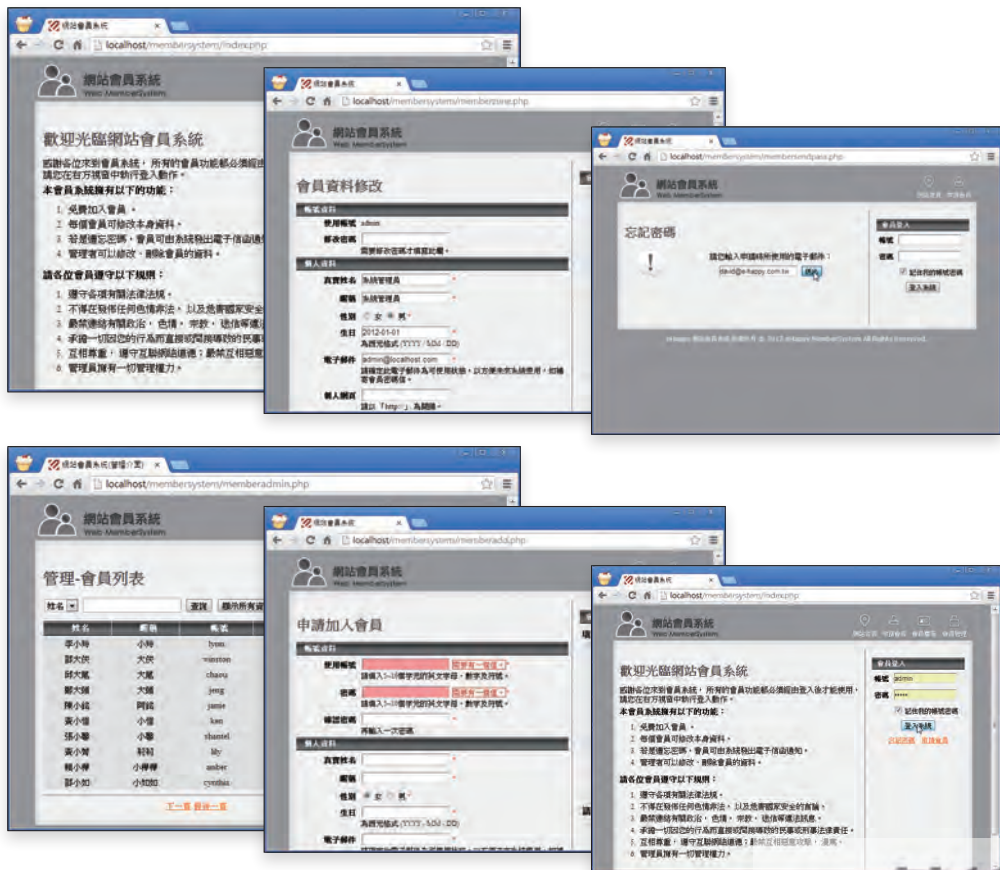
網站會員系統

localhost/membersystem/index.php

網站會員系統
Web MemberSystem

歡迎光臨網站會員系統

感謝各位來到會員系統，所有的會員功能都必須經由登入後才能使用，請您在右方填寫中執行登入動作。

本會員系統擁有以下的功能：

1. 免費加入會員。
2. 每個會員可修改本身資料。
3. 若是遺忘密碼，會員可由系統發出電子信函通知。
4. 管理者可以修改、刪除會員的資料。

請各位會員遵守以下規則：

1. 遵守各項有關法律法規。
2. 不得在發佈任何色情非法，以及危害國家安全的言論。
3. 嚴禁連結有關政治，色情，宗教，迷信等違法訊息。
4. 承擔一切因您的行為而直接或間接導致的民事或刑事法律責任。
5. 互相尊重，遵守互聯網絡道德；嚴禁互相惡意攻擊，漫罵。
6. 管理員擁有一切管理權力。

網站會員系統

localhost/membersystem/memberzone.php

網站會員系統
Web MemberSystem

會員資料修改

帳號資料

使用帳號 admin

修改密碼

若要修改密碼才填寫此欄。

個人資料

真實姓名 系統管理員 *

暱稱 系統管理員 *

性別 ○女 ◉男 *

生日 2012-01-01 *

為西元格式 (YYYY-MM-DD)

電子郵件 admin@localhost.com *

請確定此電子郵件為可使用狀態，以方便未來系統使用，如補寄會員密碼信。

個人網頁

請以「http://」為開頭。

網站會員系統

localhost/membersystem/admin_passmail.php

網站會員系統
Web MemberSystem

忘記密碼

!

請您輸入申請時所使用的電子郵件：

david@e-happy.com.tw 送出

會員登入

帳號

密碼

記住我的帳號密碼

登入系統

網站會員系統(管理介面)

localhost/membersystem/memberadmin.php

網站會員系統
Web MemberSystem

管理-會員列表

姓名 查詢 顯示所有資

| 姓名 | 暱稱 | 帳號 |
|---|---|---|
| 李小玲 | 小玲 | lysm |
| 郭大民 | 大民 | winston |
| 邱大風 | 大風 | chaou |
| 鄭大雅 | 大雅 | jeng |
| 陳小鈞 | 阿鈞 | jamie |
| 黃小燈 | 小燈 | kao |
| 張小馨 | 小馨 | shantel |
| 黃小莉 | 莉莉 | lily |
| 賴小梓 | 小梓梓 | amber |
| 郭小如 | 小如如 | cynthia |

下一頁 最後一頁

網站會員系統

localhost/membersystem/memberadd.php

網站會員系統
Web MemberSystem

申請加入會員

帳號資料

使用帳號 需要有一個值！ *

請填入5~12個字元以內的英文字母、數字及符號。

密碼 需要有一個值！ *

請填入5~10個字元以內的英文字母、數字及符號。

確認密碼 *

再輸入一次密碼

個人資料

真實姓名 *

暱稱 *

性別 ◉女 ○男 *

生日 *

為西元格式 (YYYY-MM-DD)

電子郵件 *

網站會員系統

localhost/membersystem/index.php

網站會員系統
Web MemberSystem

歡迎光臨網站會員系統

感謝各位來到會員系統，所有的會員功能都必須經由登入後才能使用，請您在右方填寫中執行登入動作。

本會員系統擁有以下的功能：

1. 免費加入會員。
2. 每個會員可修改本身資料。
3. 若是遺忘密碼，會員可由系統發出電子信函通知。
4. 管理者可以修改、刪除會員的資料。

請各位會員遵守以下規則：

1. 遵守各項有關法律法規。
2. 不得在發佈任何色情非法，以及危害國家安全的言論。
3. 嚴禁連結有關政治，色情，宗教，迷信等違法訊息。
4. 承擔一切因您的行為而直接或間接導致的民事或刑事法律責任。
5. 互相尊重，遵守互聯網絡道德；嚴禁互相惡意攻擊，漫罵。
6. 管理員擁有一切管理權力。

會員登入

帳號 admin

密碼 •••••

記住我的帳號密碼

登入系統

忘記密碼 註冊帳號